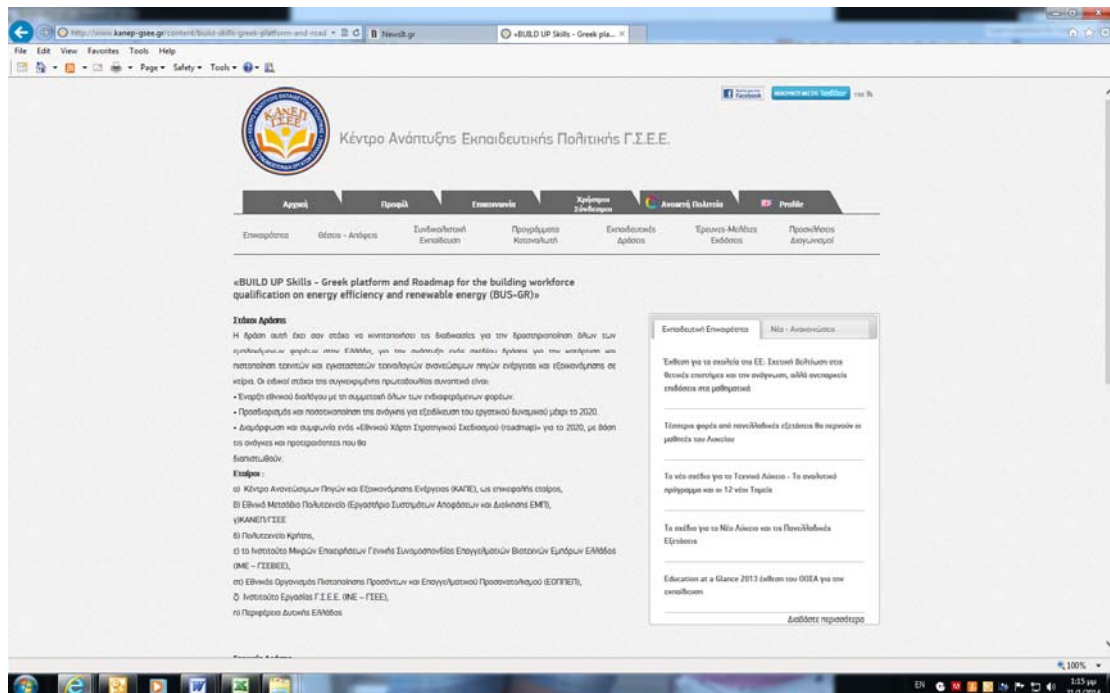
http://www.kanep-gsee.gr/content/build-skills-greek-platform-and-road
Newsit.gr
«BUILD UP Skills - Greek pla... ×

File Edit View Favorites Tools Help

Page▾ Safety▾ Tools▾

ΚΑΝΕΠ ΓΣΕΕ

Κέντρο Ανάπτυξης Εκπαιδευτικής Πολιτικής Γ.Σ.Ε.Ε.

Facebook

Αρχική | Προφίλ | Επικοινωνία | Χρήσιμοι Σύνδεσμοι | Ανοικτή Πολιτεία | Profile

Επικαιρότητα | Θέσεις - Απόψεις | Συνδικαλιστική Εκπαίδευση | Προγράμματα Κατανάρτισης | Εκπαιδευτικές Δράσεις | Έρευνες-Μελέτες Εκδόσεις | Προσκλήσεις Διαγωνισμοί

«BUILD UP Skills – Greek platform and Roadmap for the building workforce qualification on energy efficiency and renewable energy (BUS-GR)»

Στόχοι Δράσης

Η δράση αυτή έχει σαν στόχο να κινητοποιήσει τις διαδικασίες για την δραστηριοποίηση όλων των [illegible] στην Ελλάδα, για την ανάπτυξη ενός σχεδίου δράσης για την κατάρτιση και πιστοποίηση τεχνιτών και εγκαταστατών τεχνολογιών ανανεώσιμων πηγών ενέργειας και εξοικονόμησης σε κτίρια. Οι ειδικοί στόχοι της συγκεκριμένης πρωτοβουλίας συνοπτικά είναι:

• Έναρξη εθνικού διαλόγου με τη συμμετοχή όλων των ενδιαφερόμενων φορέων.

• Προσδιορισμός και ποσοτικοποίηση της ανάγκης για εξειδίκευση του εργατικού δυναμικού μέχρι το 2020.

• Διαμόρφωση και συμφωνία ενός «Εθνικού Χάρτη Στρατηγικού Σχεδιασμού (roadmap)» για το 2020, με βάση τις ανάγκες και προτεραιότητες που θα διαπιστωθούν.

Εταίροι :

α) Κέντρο Ανανεώσιμων Πηγών και Εξοικονόμησης Ενέργειας (ΚΑΠΕ), ως επικεφαλής εταίρος,

β) Εθνικό Μετσόβιο Πολυτεχνείο (Εργαστήριο Συστημάτων Αποφάσεων και Διοίκησης ΕΜΠ),

γ)ΚΑΝΕΠ/ΓΣΕΕ

δ) Πολυτεχνείο Κρήτης,

ε) το Ινστιτούτο Μικρών Επιχειρήσεων Γενικής Συνομοσπονδίας Επαγγελματιών Βιοτεχνών Εμπόρων Ελλάδος (ΙΜΕ – ΓΣΕΒΕΕ),

στ) Εθνικός Οργανισμός Πιστοποίησης Προσόντων και Επαγγελματικού Προσανατολισμού (ΕΟΠΠΕΠ),

ζ) Ινστιτούτο Εργασίας Γ.Σ.Ε.Ε. (ΙΝΕ – ΓΣΕΕ),

η) Περιφέρεια Δυτικής Ελλάδος

Εκπαιδευτική Επικαιρότητα | Νέα - Ανακοινώσεις

Έκθεση για τα σχολεία της ΕΕ: Σχετική βελτίωση στις θετικές επιστήμες και την ανάγνωση, αλλά ανεπαρκείς επιδόσεις στα μαθηματικά

Τέσσερις φορές από πανελλαδικές εξετάσεις θα περνούν οι μαθητές του Λυκείου

Το νέο σχέδιο για το Τεχνικό Λύκειο - Το αναλυτικό πρόγραμμα και οι 12 νέοι Τομείς

Το σχέδιο για το Νέο Λύκειο και τις Πανελλαδικές Εξετάσεις

Education at a Glance 2013 έκθεση του ΟΟΣΑ για την εκπαίδευση

Διαβάστε περισσότερα

100%

EN 1:15 μμ